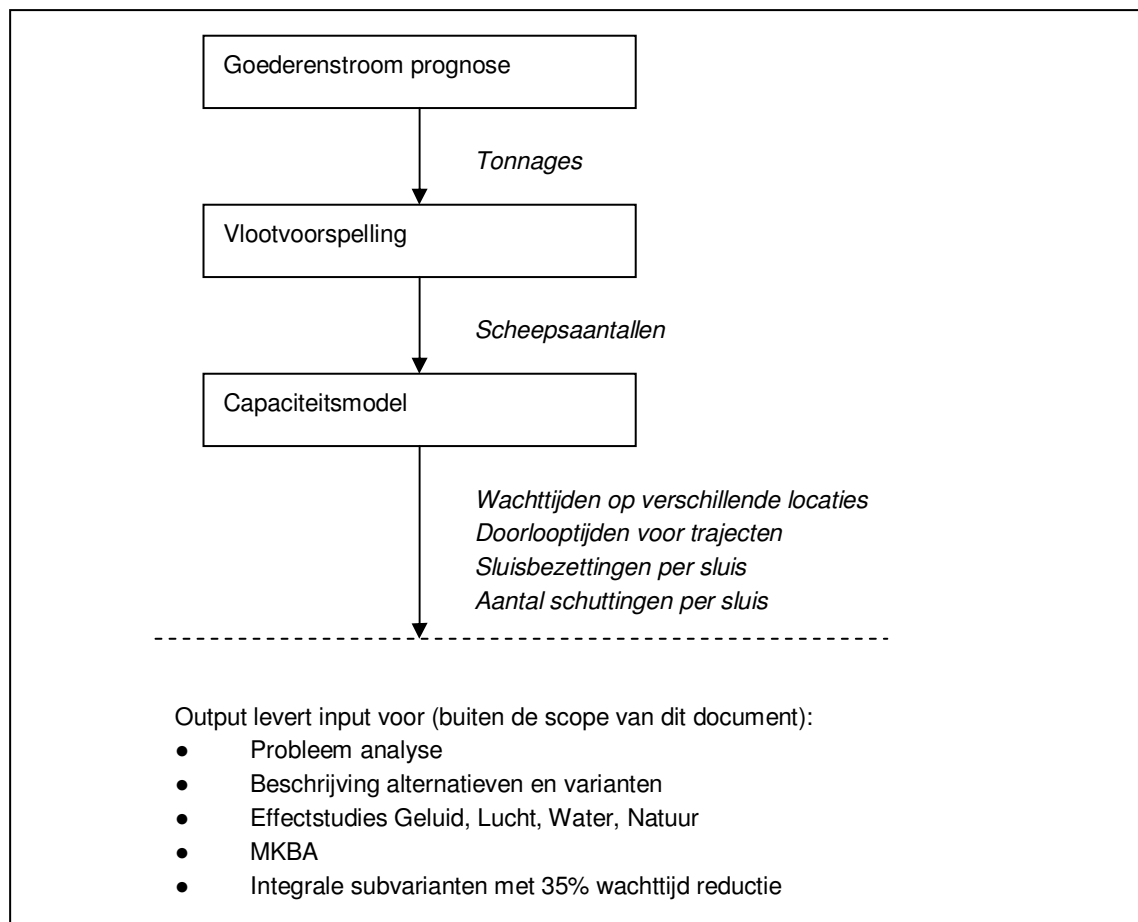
Goederenstroom prognose

*Tonnages*

Vlootvoorspelling

*Scheepsaantallen*

Capaciteitsmodel

*Wachttijden op verschillende locaties*
*Doorlooptijden voor trajecten*
*Sluisbezettingen per sluis*
*Aantal schuttingen per sluis*

Output levert input voor (buiten de scope van dit document):
- Probleem analyse
- Beschrijving alternatieven en varianten
- Effectstudies Geluid, Lucht, Water, Natuur
- MKBA
- Integrale subvarianten met 35% wachttijd reductie